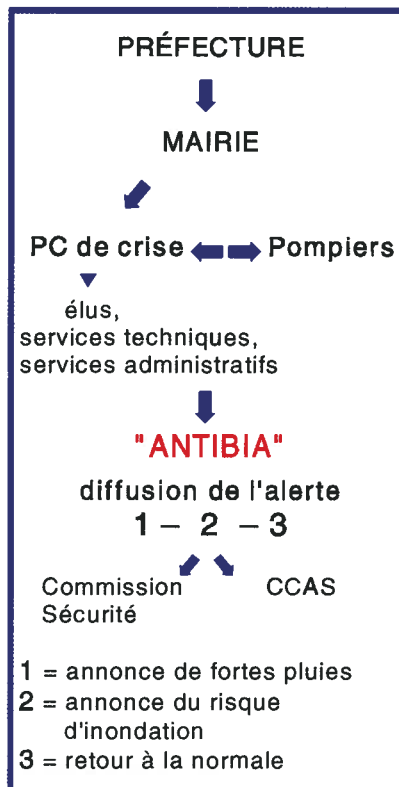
PRÉFECTURE

MAIRIE

PC de crise Pompiers

élus,
services techniques,
services administratifs

"ANTIBIA"

diffusion de l'alerte
1 – 2 – 3

Commission Sécurité

CCAS

1 = annonce de fortes pluies
2 = annonce du risque d'inondation
3 = retour à la normale